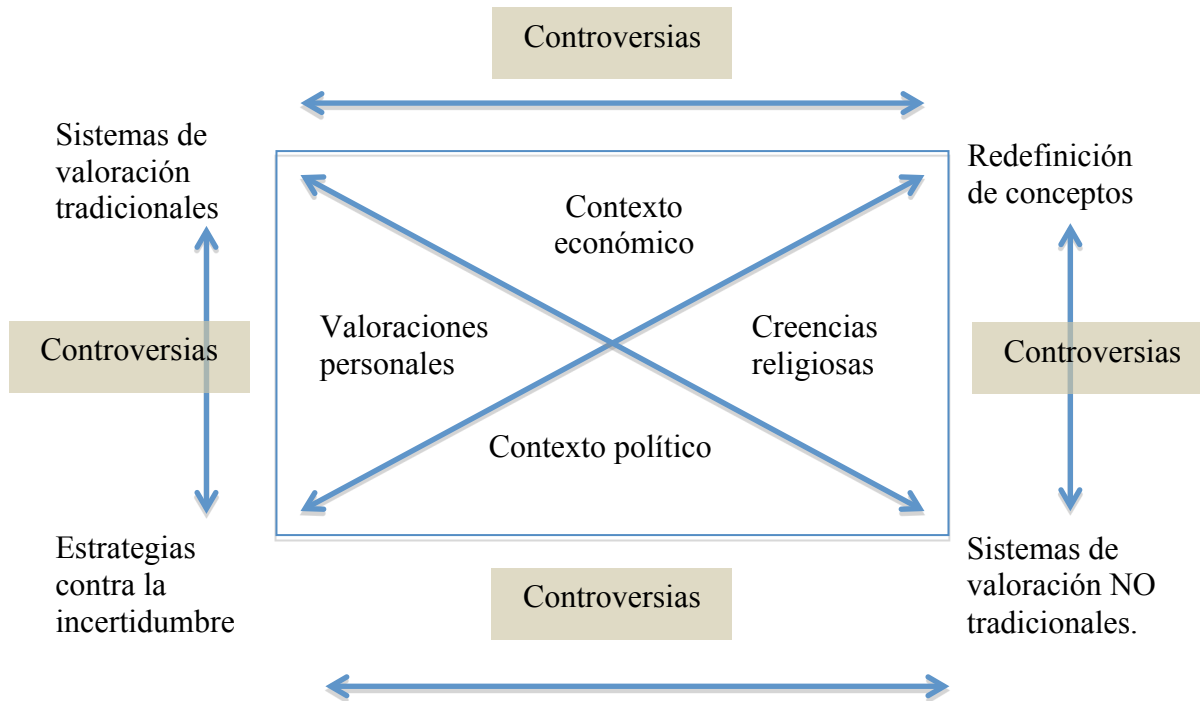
Controversias

Sistemas de valoración tradicionales

Redefinición de conceptos

Contexto económico

Valoraciones personales

Creencias religiosas

Controversias

Controversias

Contexto político

Estrategias contra la incertidumbre

Sistemas de valoración NO tradicionales.

Controversias